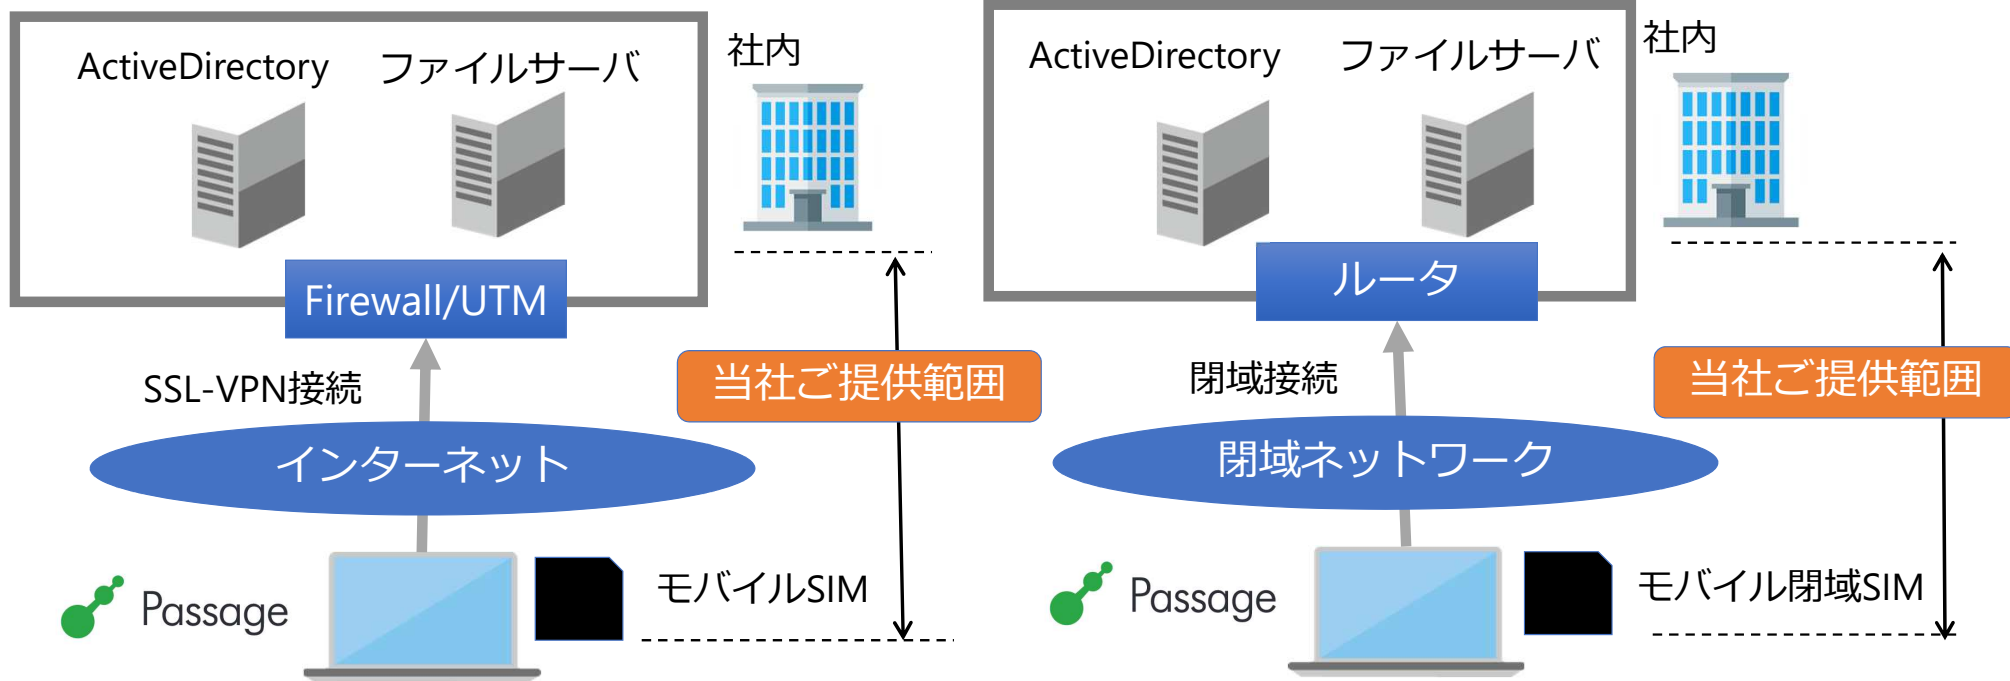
ActiveDirectory ファイルサーバ

社内

Firewall/UTM

SSL-VPN接続

当社ご提供範囲

インターネット

Passage

モバイルSIM

ActiveDirectory ファイルサーバ

社内

ルータ

閉域接続

当社ご提供範囲

閉域ネットワーク

Passage

モバイル閉域SIM